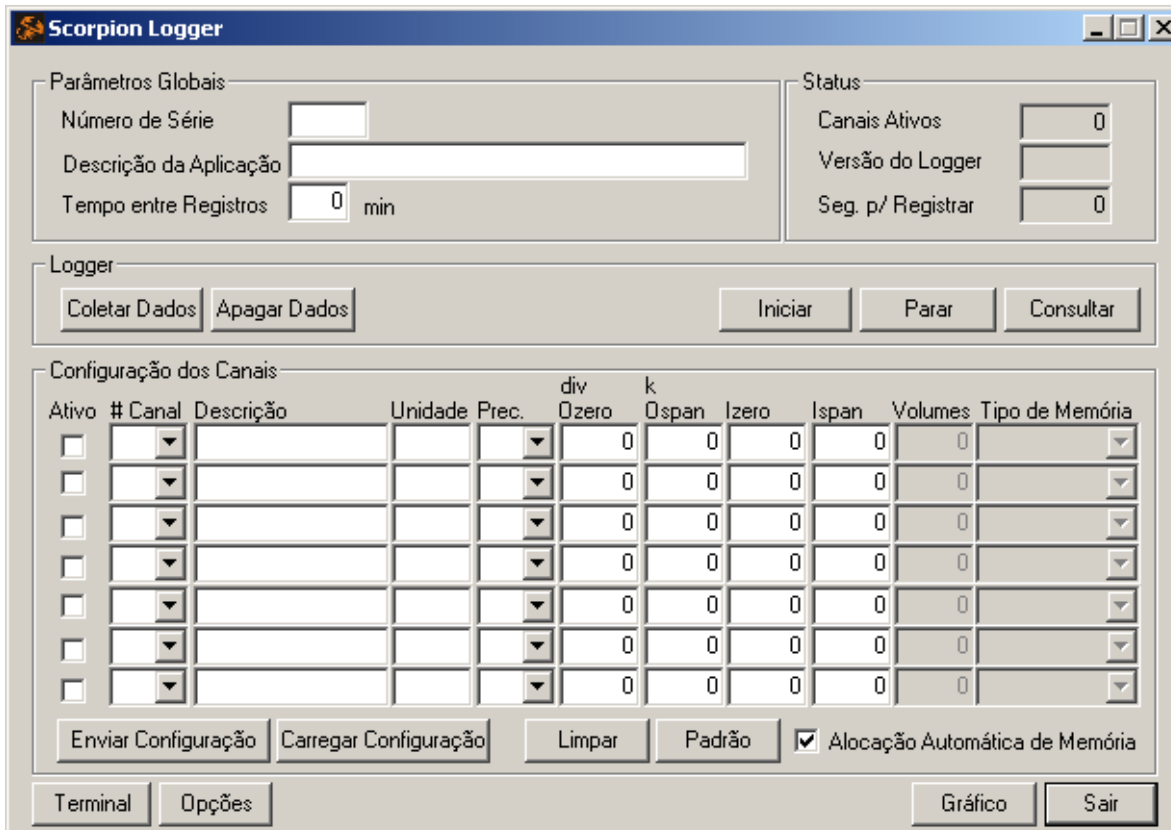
Scorpion Logger

Parâmetros Globais
Número de Série
Descrição da Aplicação
Tempo entre Registros 0 min

Status
Canais Ativos 0
Versão do Logger
Seg. p/ Registrar 0

Logger
Coletar Dados Apagar Dados Iniciar Parar Consultar

Configuração dos Canais

| Ativo | # Canal | Descrição | Unidade | Prec. | div Ozero | k Ospan | Izero | Ispan | Volumes | Tipo de Memória |
|---|---|---|---|---|---|---|---|---|---|---|
| | | | | | 0 | 0 | 0 | 0 | 0 | |
| | | | | | 0 | 0 | 0 | 0 | 0 | |
| | | | | | 0 | 0 | 0 | 0 | 0 | |
| | | | | | 0 | 0 | 0 | 0 | 0 | |
| | | | | | 0 | 0 | 0 | 0 | 0 | |
| | | | | | 0 | 0 | 0 | 0 | 0 | |
| | | | | | 0 | 0 | 0 | 0 | 0 | |

Enviar Configuração Carregar Configuração Limpar Padrão Alocação Automática de Memória

Terminal Opções Gráfico Sair